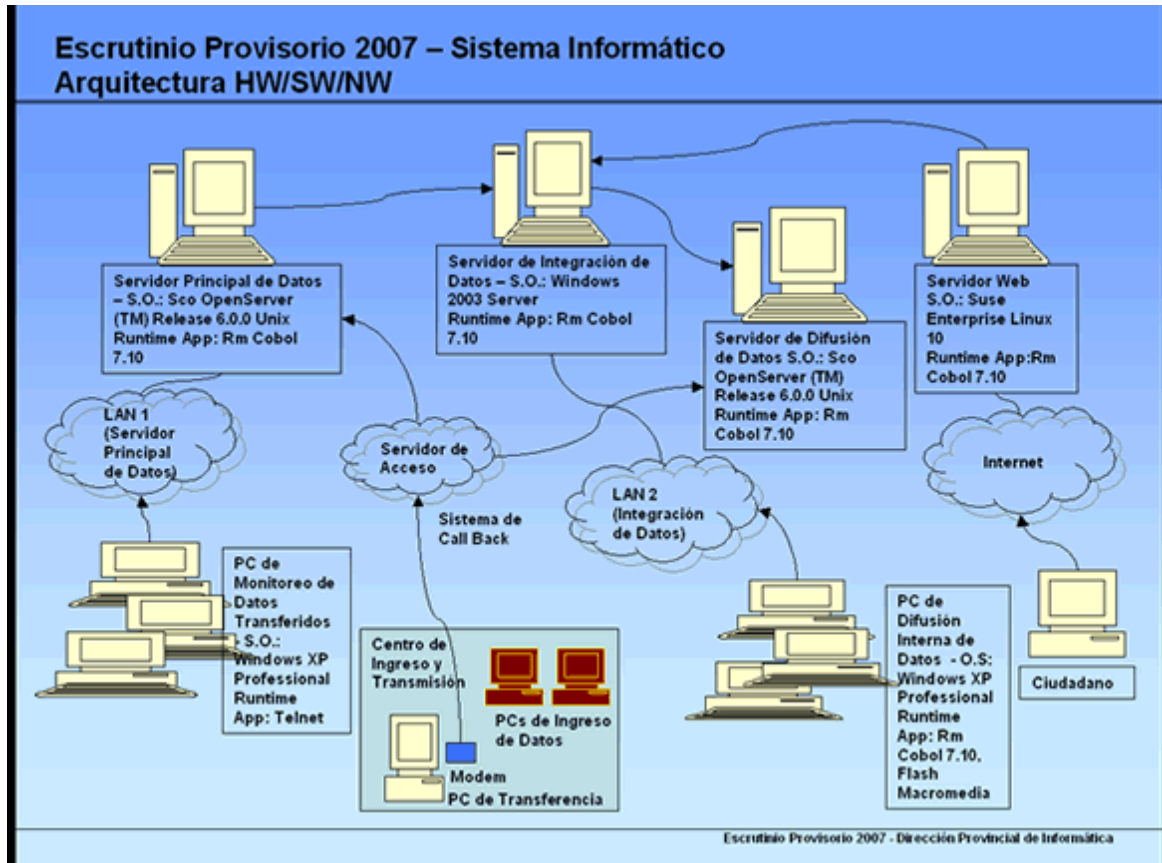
Escrutinio Provisorio 2007 – Sistema Informático
Arquitectura HW/SW/NW

Servidor Principal de Datos – S.O.: Sco OpenServer (TM) Release 6.0.0 Unix Runtime App: Rm Cobol 7.10

Servidor de Integración de Datos – S.O.: Windows 2003 Server Runtime App: Rm Cobol 7.10

Servidor de Difusión de Datos S.O.: Sco OpenServer (TM) Release 6.0.0 Unix Runtime App: Rm Cobol 7.10

Servidor Web S.O.: Suse Enterprise Linux 10 Runtime App:Rm Cobol 7.10

LAN 1 (Servidor Principal de Datos)

Servidor de Acceso

Sistema de Call Back

LAN 2 (Integración de Datos)

Internet

PC de Monitoreo de Datos Transferidos - S.O.: Windows XP Professional Runtime App: Telnet

Centro de Ingreso y Transmisión

PCs de Ingreso de Datos

Modem

PC de Transferencia

PC de Difusión Interna de Datos - O.S: Windows XP Professional Runtime App: Rm Cobol 7.10, Flash Macromedia

Ciudadano

Escrutinio Provisorio 2007 - Dirección Provincial de Informática